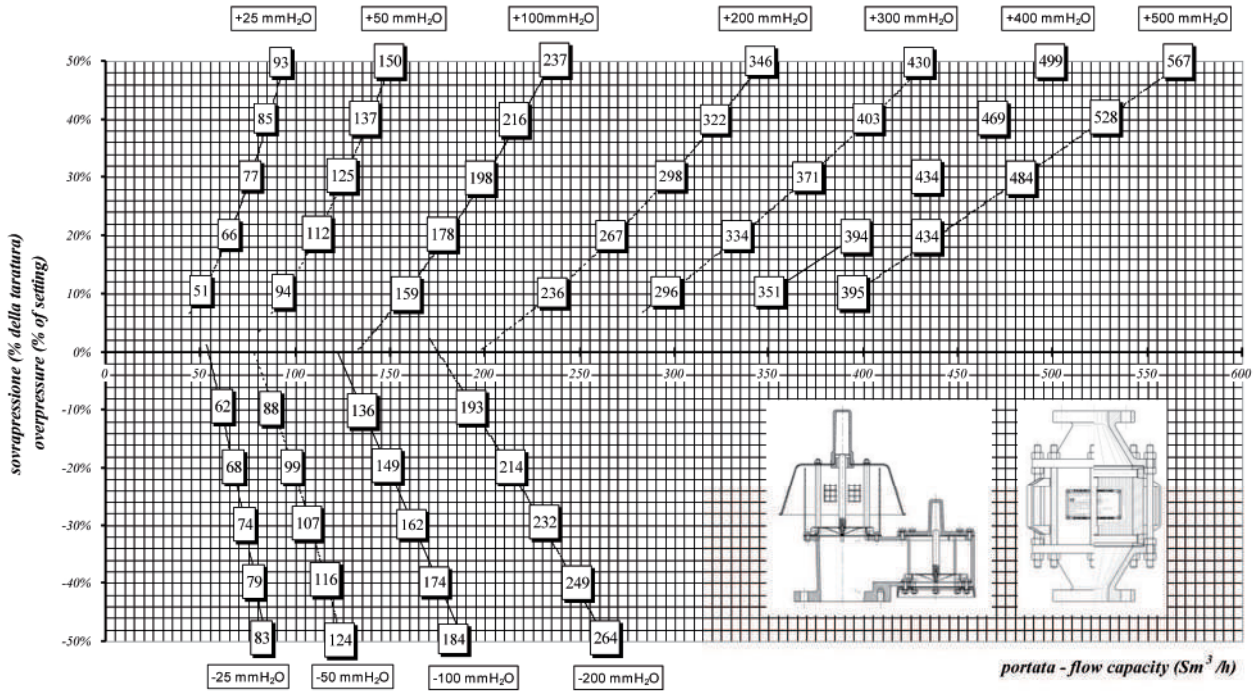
+25 mmH$_2$O
+50 mmH$_2$O
+100mmH$_2$O
+200 mmH$_2$O
+300 mmH$_2$O
+400 mmH$_2$O
+500 mmH$_2$O

93
150
237
346
430
499
567
85
137
216
322
403
469
528
77
125
198
298
371
434
484
66
112
178
267
334
394
434
51
94
159
236
296
351
395

50%
40%
30%
20%
10%
0%
-10%
-20%
-30%
-40%
-50%

sovrapressione (% della taratura)
overpressure (% of setting)

0
50
100
150
200
250
300
350
400
450
500
550
600

62
88
136
193
68
99
149
214
74
107
162
232
79
116
174
249
83
124
184
264

-25 mmH$_2$O
-50 mmH$_2$O
-100 mmH$_2$O
-200 mmH$_2$O

portata - flow capacity (Sm$^3$ /h)